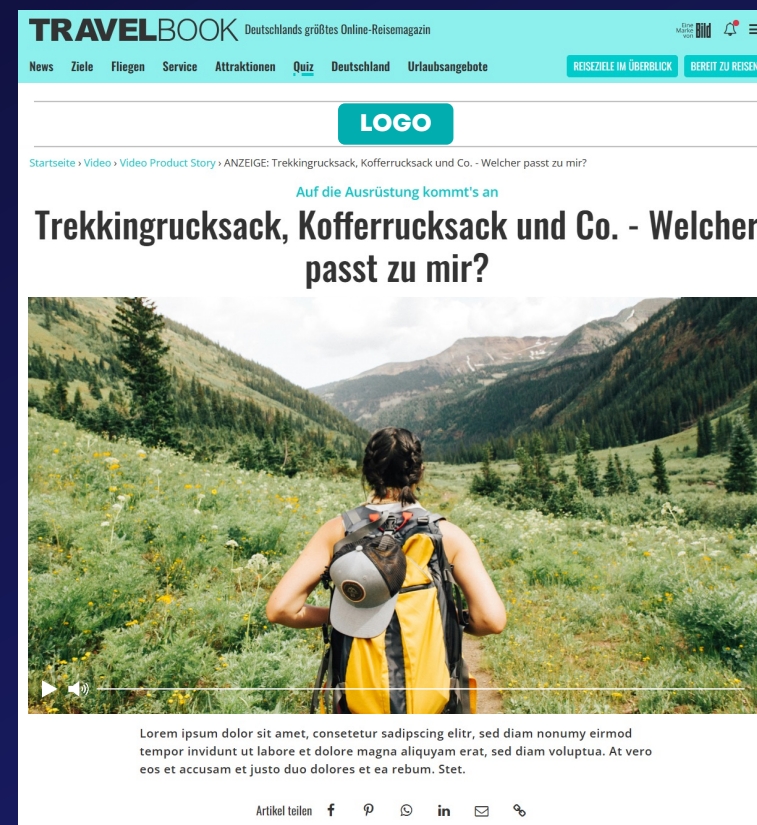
TRAVELBOOK Deutschlands größtes Online-Reisemagazin

Eine Marke von Bild

News Ziele Fliegen Service Attraktionen Quiz Deutschland Urlaubsangebote

REISEZIELE IM ÜBERBLICK BEREIT ZU REISEN

LOGO

Startseite › Video › Video Product Story › ANZEIGE: Trekkingrucksack, Kofferrucksack und Co. - Welcher passt zu mir?

Auf die Ausrüstung kommt's an

Trekkingrucksack, Kofferrucksack und Co. - Welcher passt zu mir?

Lorem ipsum dolor sit amet, consetetur sadipscing elitr, sed diam nonumy eirmod tempor invidunt ut labore et dolore magna aliquyam erat, sed diam voluptua. At vero eos et accusam et justo duo dolores et ea rebum. Stet.

Artikel teilen